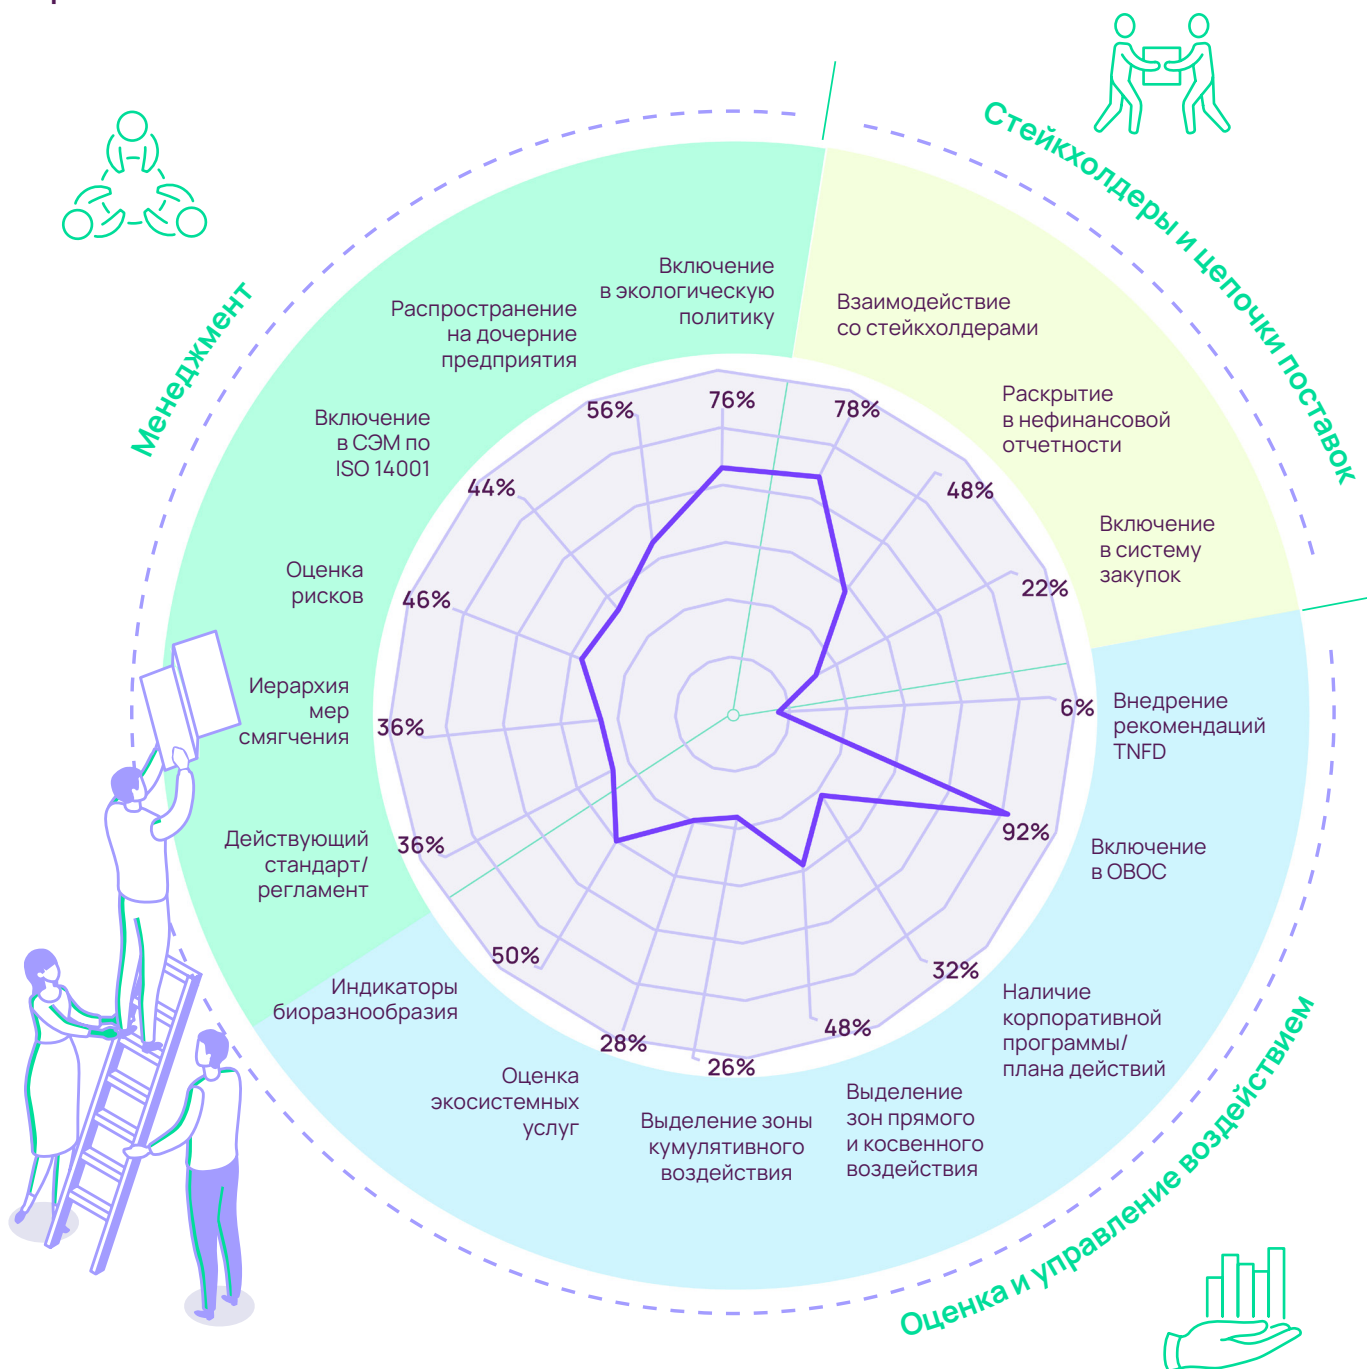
Менеджмент

Стейкхолдеры и цепочки поставок

Оценка и управление воздействием

Включение в экологическую политику
76%

Взаимодействие со стейкхолдерами
78%

Раскрытие в нефинансовой отчетности
48%

Включение в систему закупок
22%

Внедрение рекомендаций TNFD
6%

Включение в ОВОС
92%

Наличие корпоративной программы/плана действий
32%

Выделение зон прямого и косвенного воздействия
48%

Выделение зоны кумулятивного воздействия
26%

Оценка экосистемных услуг
28%

Индикаторы биоразнообразия
50%

Действующий стандарт/регламент
36%

Иерархия мер смягчения
36%

Оценка рисков
46%

Включение в СЭМ по ISO 14001
44%

Распространение на дочерние предприятия
56%